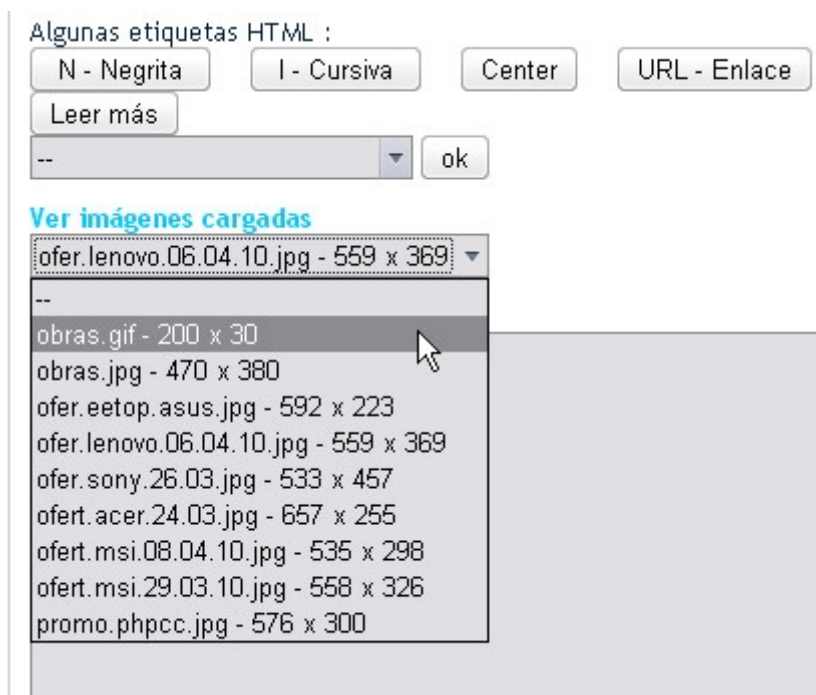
Algunas etiquetas HTML :

N - Negrita

I - Cursiva

Center

URL - Enlace

Leer más

--

ok

Ver imágenes cargadas

ofer.lenovo.06.04.10.jpg - 559 x 369

--
obras.gif - 200 x 30
obras.jpg - 470 x 380
ofer.eetop.asus.jpg - 592 x 223
ofer.lenovo.06.04.10.jpg - 559 x 369
ofer.sony.26.03.jpg - 533 x 457
ofert.acer.24.03.jpg - 657 x 255
ofert.msi.08.04.10.jpg - 535 x 298
ofert.msi.29.03.10.jpg - 558 x 326
promo.phpcc.jpg - 576 x 300